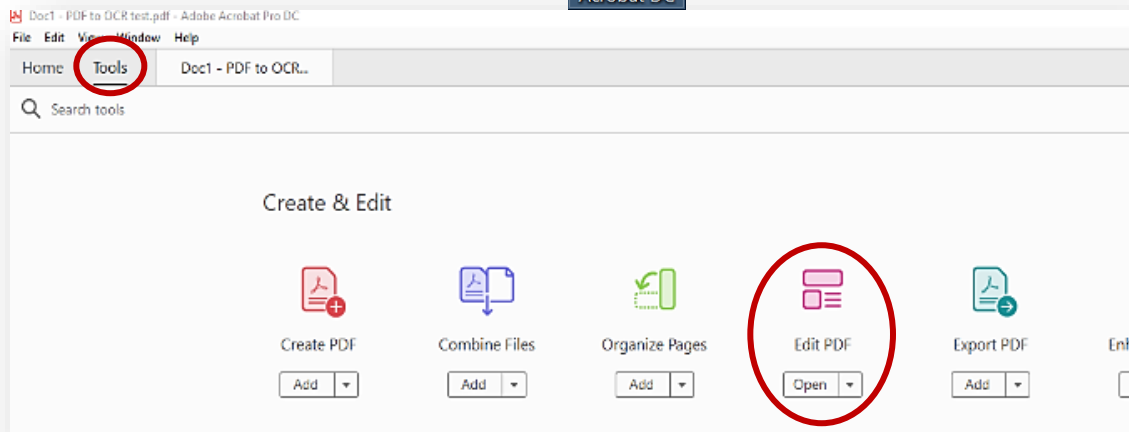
Doc1 - PDF to OCR test.pdf - Adobe Acrobat Pro DC

Acrobat DC

File Edit View Window Help

Home Tools Doc1 - PDF to OCR...

Search tools

Create & Edit

Create PDF
Add

Combine Files
Add

Organize Pages
Add

Edit PDF
Open

Export PDF
Add

En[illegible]